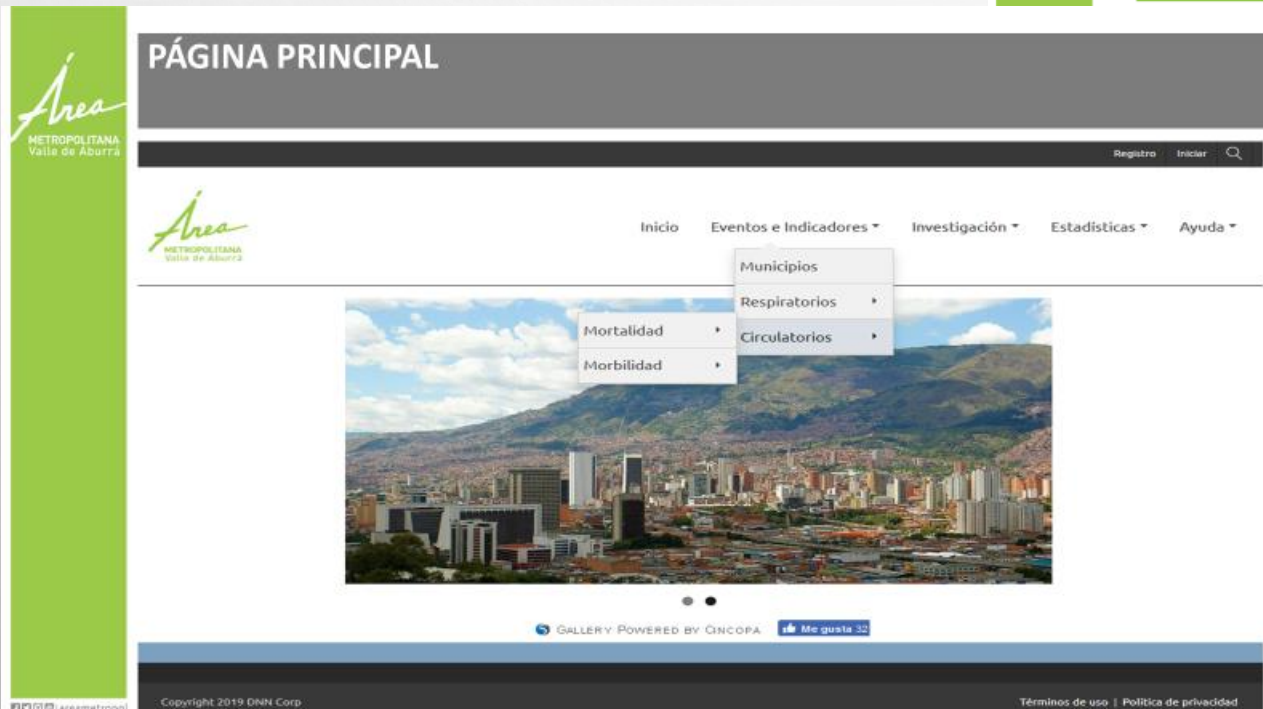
Área
METROPOLITANA
Valle de Aburrá

PÁGINA PRINCIPAL

Registro Iniciar

Área
METROPOLITANA
Valle de Aburrá

Inicio Eventos e Indicadores Investigación Estadísticas Ayuda

Municipios
Respiratorios
Circulatorios

Mortalidad
Morbilidad

GALLERY POWERED BY CINCOPA Me gusta 32

Copyright 2019 DNN Corp

Términos de uso | Política de privacidad

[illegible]